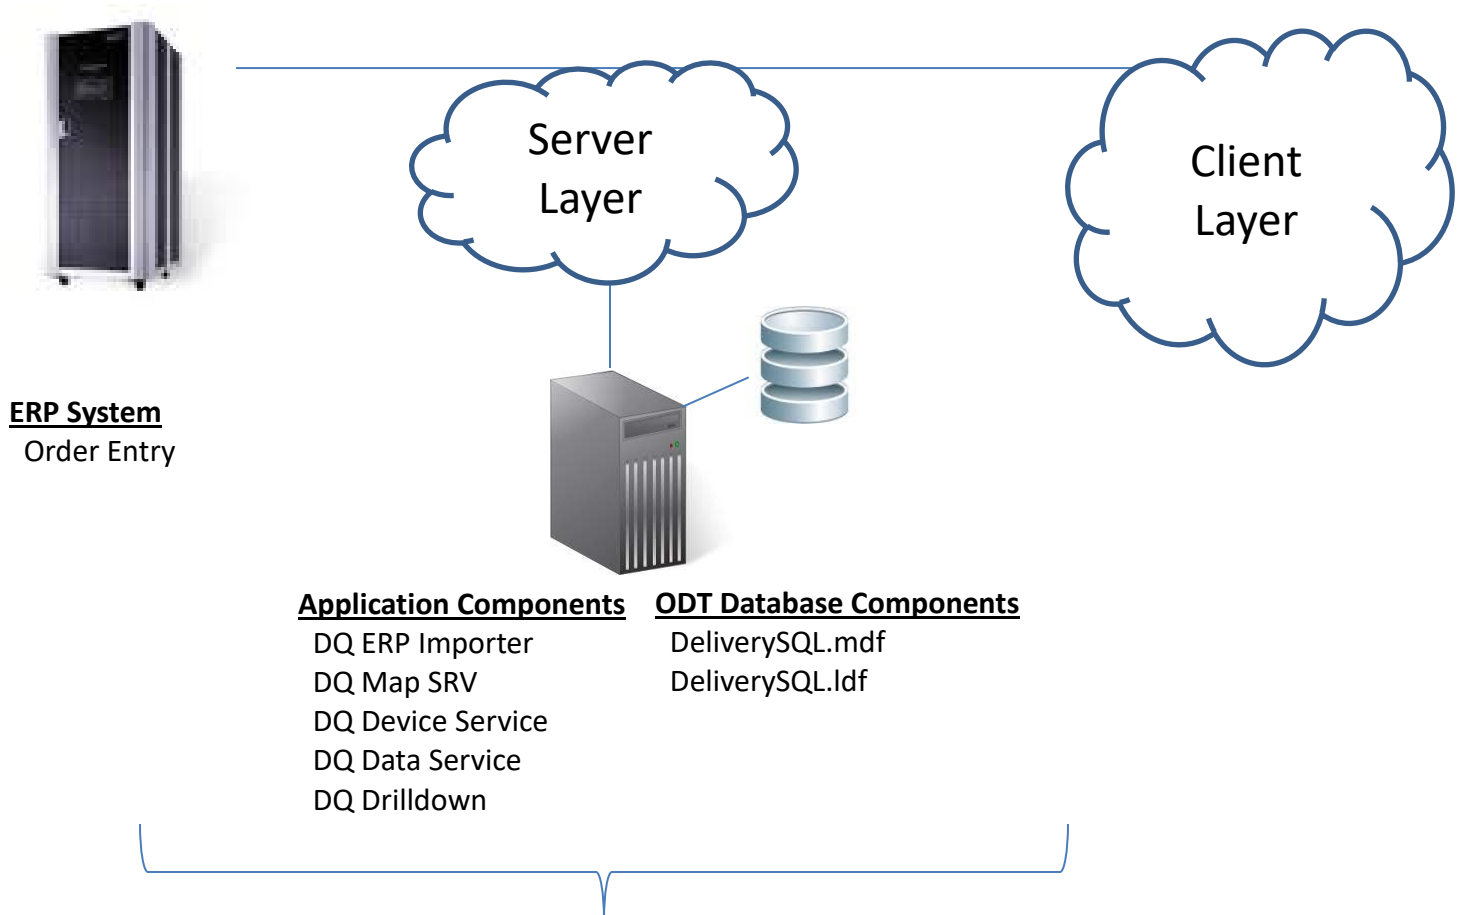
Server Layer

Client Layer

ERP System
Order Entry

Application Components
DQ ERP Importer
DQ Map SRV
DQ Device Service
DQ Data Service
DQ Drilldown

ODT Database Components
DeliverySQL.mdf
DeliverySQL.ldf